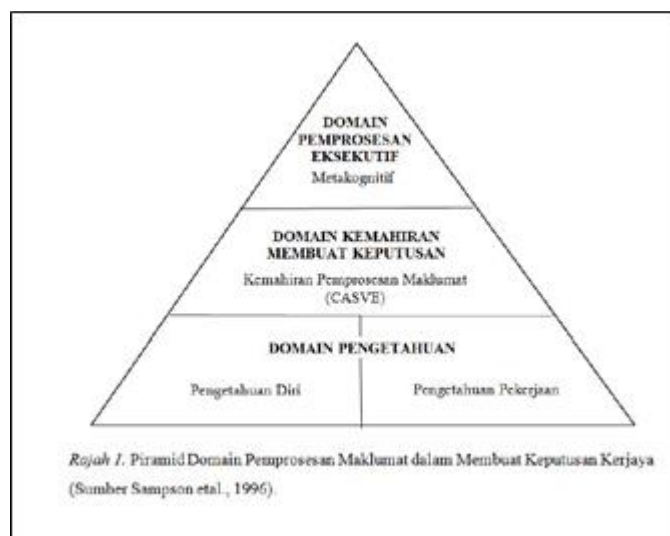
DOMAIN PEMPROSESAN EKSEKUTIF
Metakognitif

DOMAIN KEMAHIRAN MEMBUAT KEPUTUSAN
Kemahiran Pemprosesan Maklumat (CASVE)

DOMAIN PENGETAHUAN

Pengetahuan Diri

Pengetahuan Pekerjaan

*Rajah 1.* Piramid Domain Pemprosesan Maklumat dalam Membuat Keputusan Kerjaya (Sumber Sampson etal., 1996).